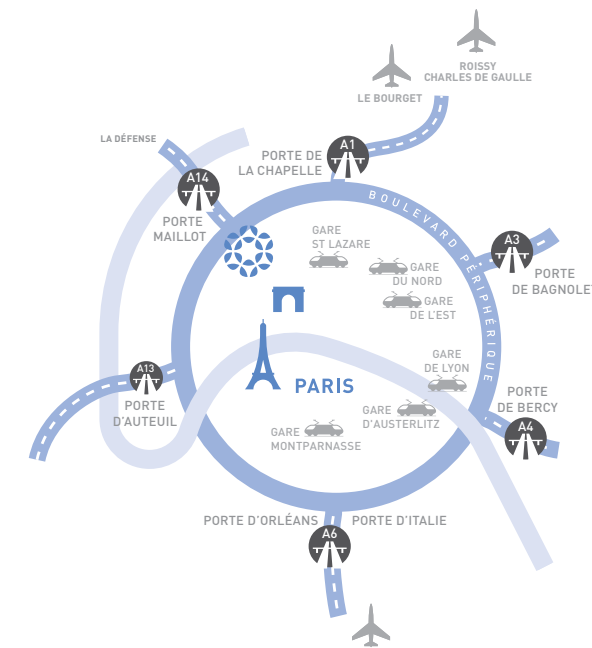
ROISSY
CHARLES DE GAULLE

LE BOURGET

LA DÉFENSE

A1
PORTE DE
LA CHAPELLE

A14
PORTE
MAILLOT

BOULEVARD PÉRIPHÉRIQUE

GARE
ST LAZARE

GARE
DU NORD

GARE
DE L'EST

A3
PORTE
DE BAGNOLET

GARE
DE LYON

A13
PORTE
D'AUTEUIL

PARIS

GARE
D'AUSTERLITZ

PORTE
DE BERCY
A4

GARE
MONTPARNASSE

PORTE D'ORLÉANS
PORTE D'ITALIE
A6